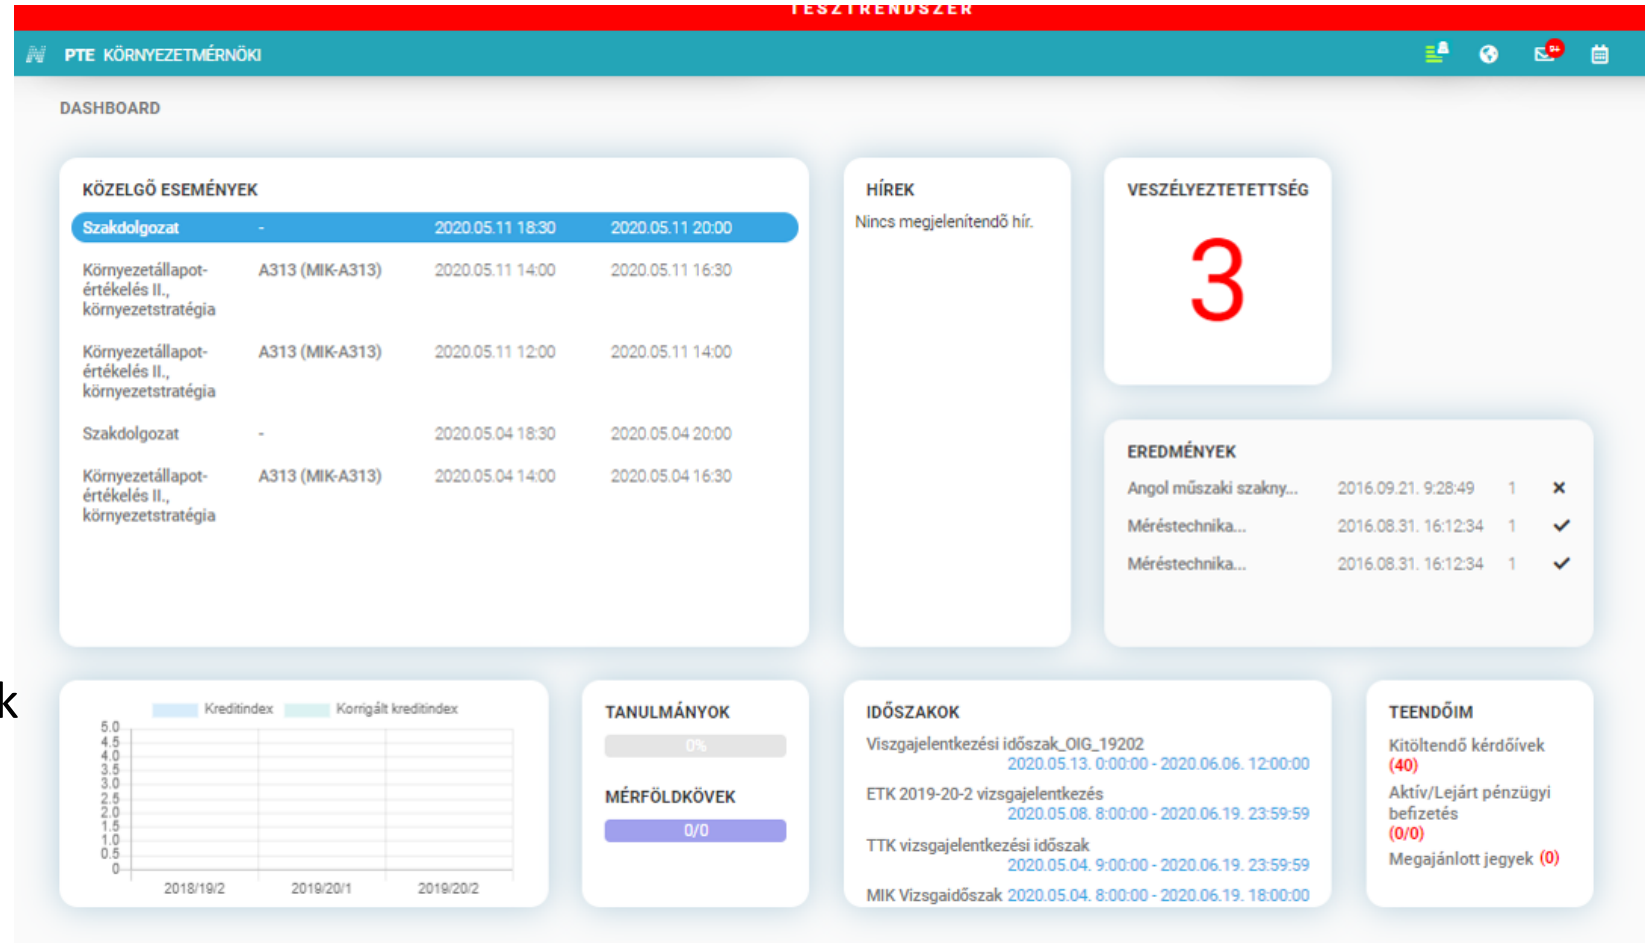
TESZTRENDSZER

PTE KÖRNYEZETMÉRNÖKI

94

DASHBOARD

KÖZELGŐ ESEMÉNYEK

| | | | |
|---|---|---|---|
| Szakdolgozat | - | 2020.05.11 18:30 | 2020.05.11 20:00 |
| Környezetállapot-értékelés II., környezetstratégia | A313 (MIK-A313) | 2020.05.11 14:00 | 2020.05.11 16:30 |
| Környezetállapot-értékelés II., környezetstratégia | A313 (MIK-A313) | 2020.05.11 12:00 | 2020.05.11 14:00 |
| Szakdolgozat | - | 2020.05.04 18:30 | 2020.05.04 20:00 |
| Környezetállapot-értékelés II., környezetstratégia | A313 (MIK-A313) | 2020.05.04 14:00 | 2020.05.04 16:30 |

HÍREK
Nincs megjelenítendő hír.

VESZÉLYEZTETETTSÉG
3

EREDMÉNYEK

| | | | |
|---|---|---|---|
| Angol műszaki szakny... | 2016.09.21. 9:28:49 | 1 | ✕ |
| Méréstechnika... | 2016.08.31. 16:12:34 | 1 | ✓ |
| Méréstechnika... | 2016.08.31. 16:12:34 | 1 | ✓ |

k

Kreditindex Korrigált kreditindex
5.0 4.5 4.0 3.5 3.0 2.5 2.0 1.5 1.0 0.5 0
2018/19/2 2019/20/1 2019/20/2

TANULMÁNYOK
0%

MÉRFÖLDKÖVEK
0/0

IDŐSZAKOK
Viszgajelentkezési időszak_OIG_19202
2020.05.13. 0:00:00 - 2020.06.06. 12:00:00
ETK 2019-20-2 vizsgajelentkezés
2020.05.08. 8:00:00 - 2020.06.19. 23:59:59
TTK vizsgajelentkezési időszak
2020.05.04. 9:00:00 - 2020.06.19. 23:59:59
MIK Vizsgaidőszak 2020.05.04. 8:00:00 - 2020.06.19. 18:00:00

TEENDŐIM
Kitöltendő kérdőívek (40)
Aktív/Lejárt pénzügyi befizetés (0/0)
Megajánlott jegyek (0)